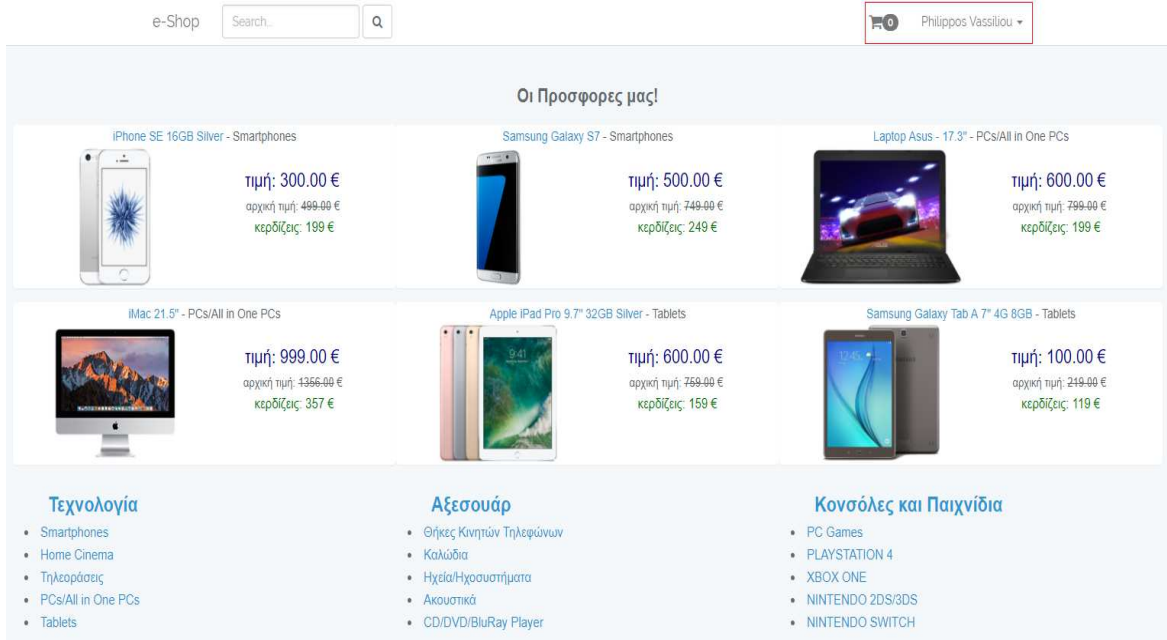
e-Shop Search... 

0 Philippos Vassiliou ▾

Οι Προσφορες μας!

iPhone SE 16GB Silver - Smartphones
τιμή: 300.00 €
αρχική τιμή: 499.00 €
κερδίζεις: 199 €

Samsung Galaxy S7 - Smartphones
τιμή: 500.00 €
αρχική τιμή: 749.00 €
κερδίζεις: 249 €

Laptop Asus - 17.3" - PCs/All in One PCs
τιμή: 600.00 €
αρχική τιμή: 799.00 €
κερδίζεις: 199 €

iMac 21.5" - PCs/All in One PCs
τιμή: 999.00 €
αρχική τιμή: 1356.00 €
κερδίζεις: 357 €

Apple iPad Pro 9.7" 32GB Silver - Tablets
τιμή: 600.00 €
αρχική τιμή: 759.00 €
κερδίζεις: 159 €

Samsung Galaxy Tab A 7" 4G 8GB - Tablets
τιμή: 100.00 €
αρχική τιμή: 219.00 €
κερδίζεις: 119 €

Τεχνολογία
- Smartphones
- Home Cinema
- Τηλεοράσεις
- PCs/All in One PCs
- Tablets

Αξεσουάρ
- Θήκες Κινητών Τηλεφώνων
- Καλώδια
- Ηχεία/Ηχοσυστήματα
- Ακουστικά
- CD/DVD/BluRay Player

Κονσόλες και Παιχνίδια
- PC Games
- PLAYSTATION 4
- XBOX ONE
- NINTENDO 2DS/3DS
- NINTENDO SWITCH